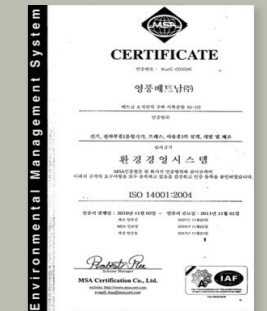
Environmental Management System

MSA

CERTIFICATE

인증번호 : KorE-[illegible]

영풍베트남(유)

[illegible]

인증범위

전기, 전자부품(플라스틱, 프레스, 사출품)의 설계, 개발 및 제조

심사규격

환경경영시스템

MSA인증원은 위 회사의 인증범위와 심사규격에 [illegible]

ISO 14001:2004

인증서 번호 : 2012년 11월 10일 ~ 인증서 만료일 : 2015년 11월 09일

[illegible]

MSA Certification Co., Ltd.

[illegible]

IAF